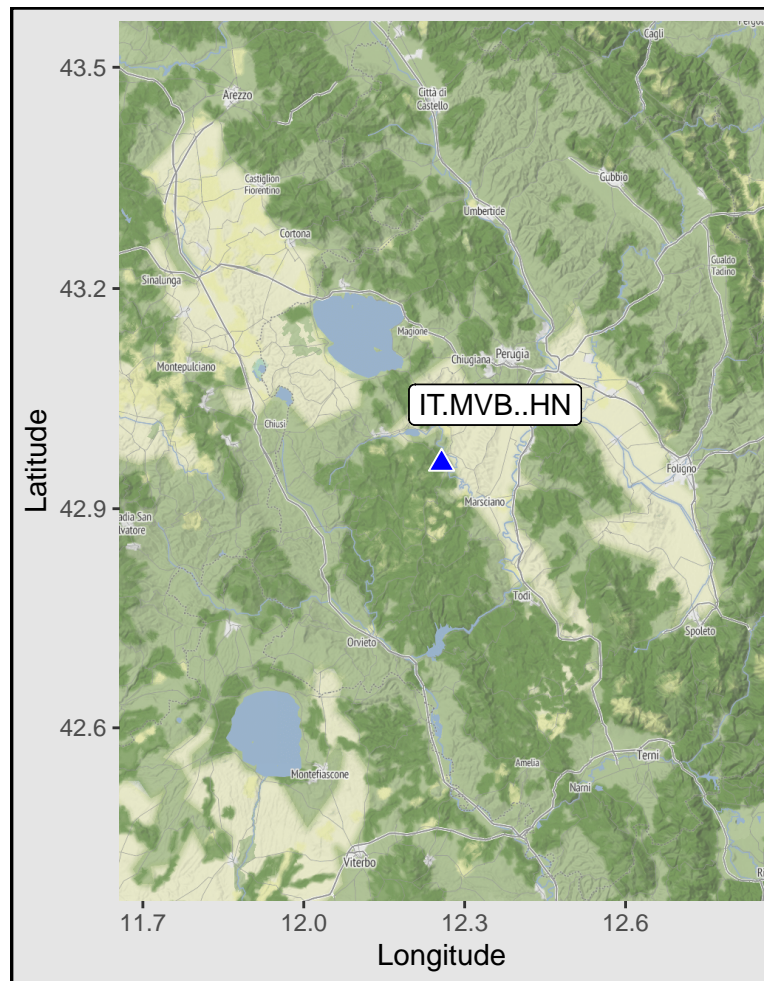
43.5
43.2
42.9
42.6
Latitude

Arezzo
Città di Castello
Cagli
Castiglion Fiorentino
Gubbio
Umbertide
Cortona
Gualdo Tadino
Sinalunga
Magione
Chiugiana
Perugia
Montepulciano
IT.MVB..HN
Chiusi
Foligno
adia San lvatore
Marsciano
Todi
Spoleto
Orvieto
Montefiascone
Amelia
Terni
Narni
Viterbo

11.7
12.0
12.3
12.6
Longitude